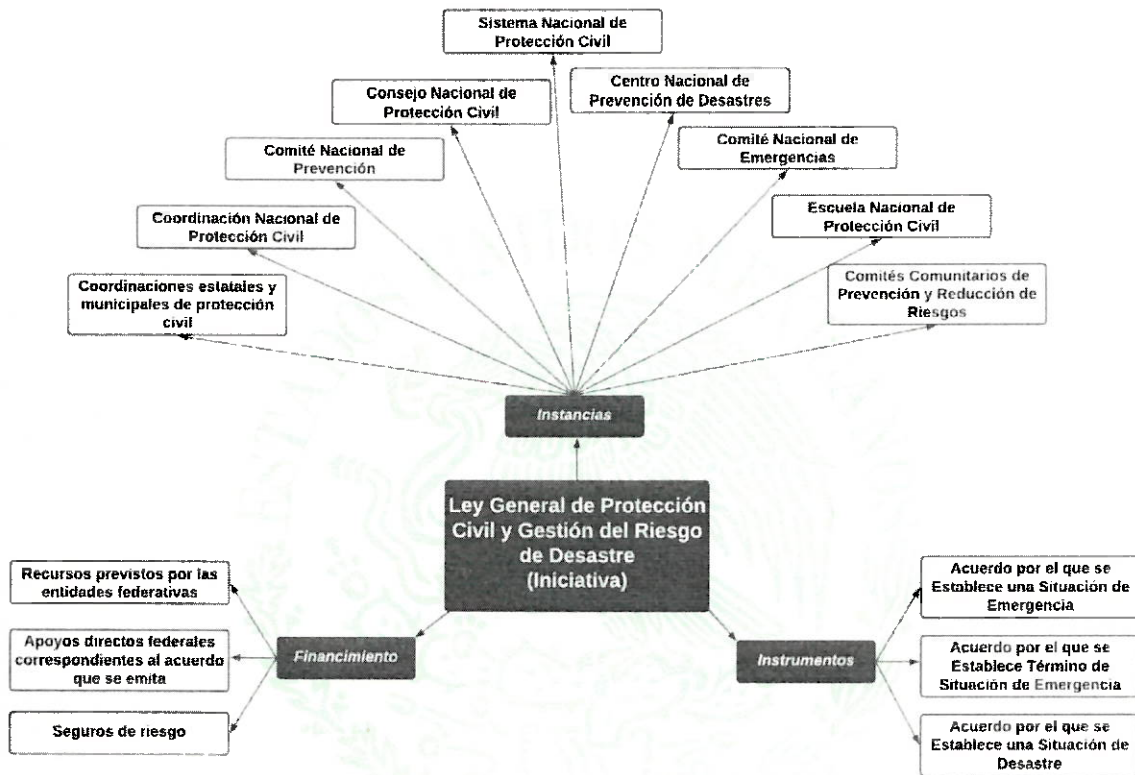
Sistema Nacional de Protección Civil

Consejo Nacional de Protección Civil

Centro Nacional de Prevención de Desastres

Comité Nacional de Prevención

Comité Nacional de Emergencias

Coordinación Nacional de Protección Civil

Escuela Nacional de Protección Civil

Coordinaciones estatales y municipales de protección civil

Comités Comunitarios de Prevención y Reducción de Riesgos

Instancias

Ley General de Protección Civil y Gestión del Riesgo de Desastre (Iniciativa)

Recursos previstos por las entidades federativas

Apoyos directos federales correspondientes al acuerdo que se emita

Seguros de riesgo

Financimiento

Instrumentos

Acuerdo por el que se Establece una Situación de Emergencia

Acuerdo por el que se Establece Término de Situación de Emergencia

Acuerdo por el que se Establece una Situación de Desastre